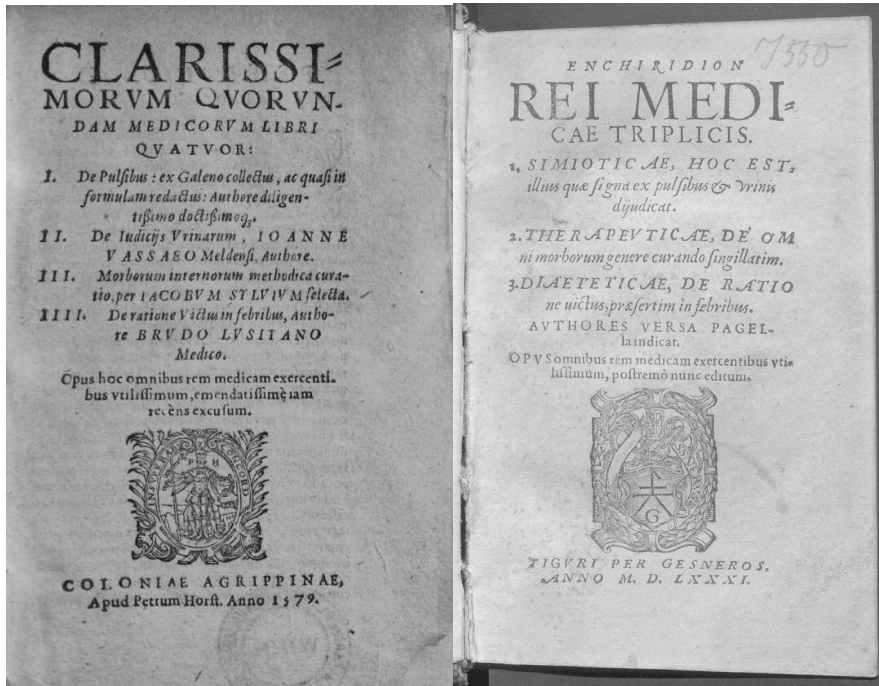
CLARISSIMORVM QVORVNDAM MEDICORVM LIBRI QVATVOR:

I. De Pulsibus: ex Galeno collectus, ac quasi in formulam redactus: Authore diligentissimo doctissimoq;.

II. De Iudicijs Vrinarum, IOANNE VASSAEO Meldensi, Authore.

III. Morborum internorum methodica curatio, per IACOBVM SYLVIVM selecta.

IIII. De ratione Victus in febribus, Authore BRVDO LVSITANO Medico.

Opus hoc omnibus rem medicam exercentibus vtilissimum, emendatissimè iam recèns excusum.

COLONIAE AGRIPPINAE, Apud Petrum Horst. Anno 1579.

7330

ENCHIRIDION REI MEDICAE TRIPLICIS.

1. SIMIOTICAE, HOC EST, illius quæ signa ex pulsibus & Vrinis dijudicat.

2. THERAPEVTICAE, DE OMni morborum genere curando sigillatim.

3. DIAETETICAE, DE RATIOne uictus, præsertim in febribus.

AVTHORES VERSA PAGELla indicat.

OPVS omnibus rem medicam exercentibus vtilissimum, postremò nunc editum.

G

TIGVRI PER GESNEROS, ANNO M. D. LXXXI.